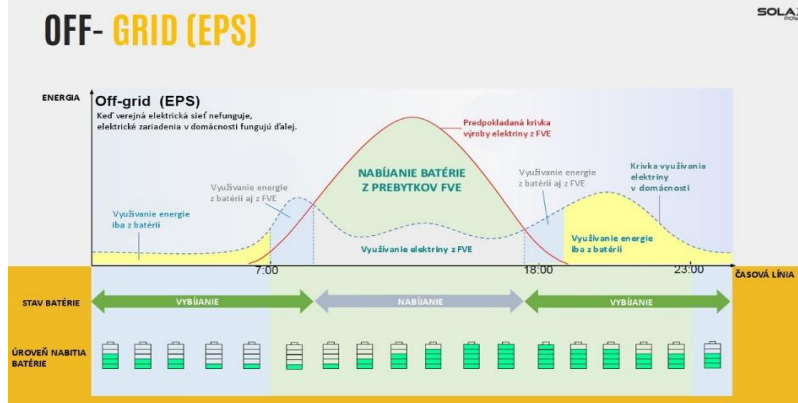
OFF- GRID (EPS)

SOLA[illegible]

ENERGIA

Off-grid (EPS)
Keď verejná elektrická sieť nefunguje, elektrické zariadenia v domácnosti fungujú ďalej.

Predpokladaná krivka výroby elektriny z FVE

NABÍJANIE BATÉRIE Z PREBYTKOV FVE

Využívanie energie z batérií aj z FVE

Využívanie energie z batérií aj z FVE

Krivka využívania elektriny v domácnosti

Využívanie energie iba z batérií

Využívanie elektriny z FVE

Využívanie energie iba z batérií

7:00

18:00

23:00

ČASOVÁ LÍNIA

STAV BATÉRIE

VYBÍJANIE

NABÍJANIE

VYBÍJANIE

ÚROVEŇ NABITIA BATÉRIE